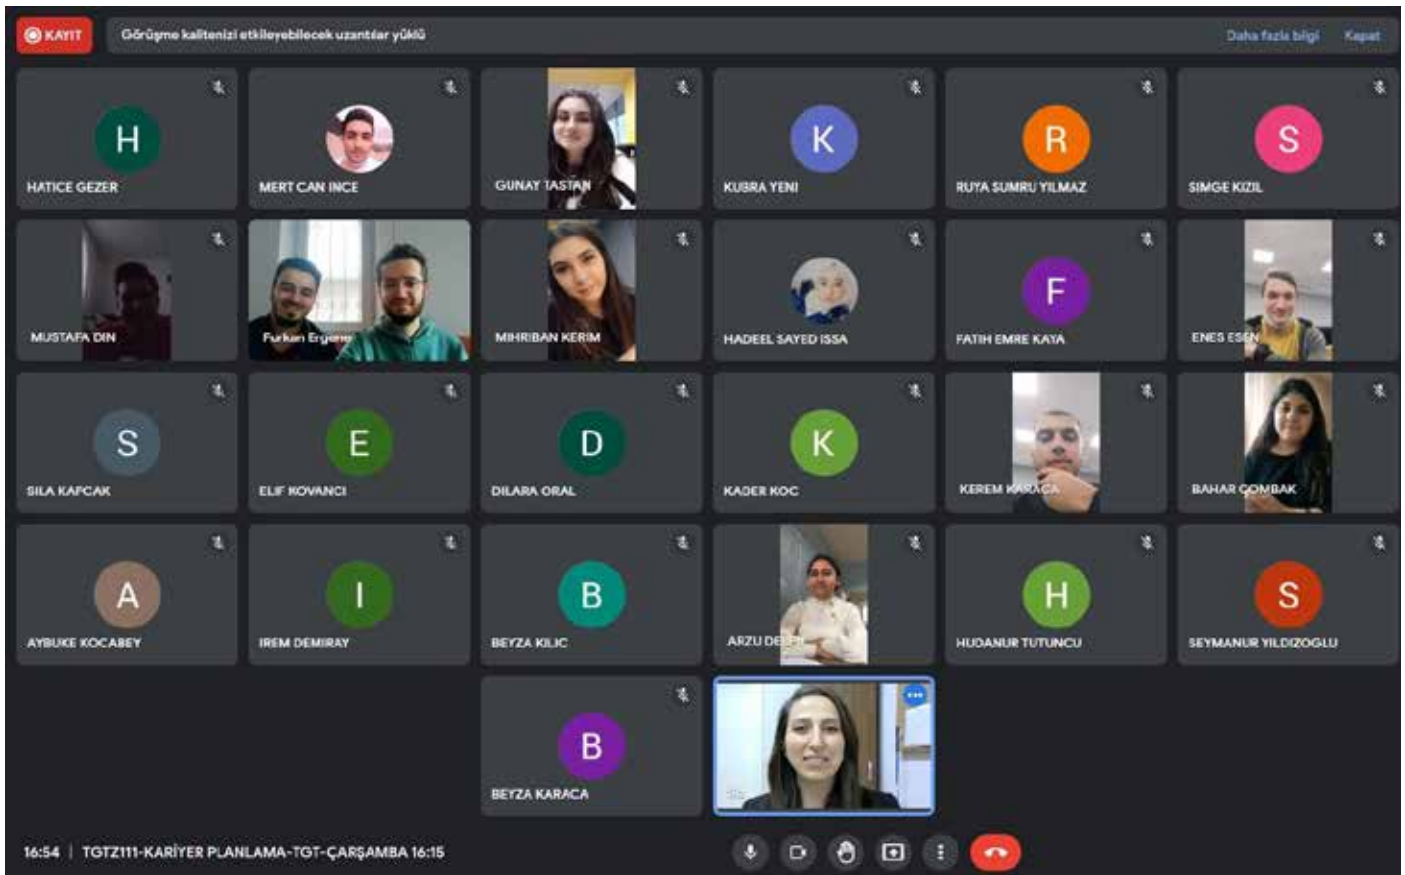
KAYIT
Görüşme kalitenizi etkileyebilecek uzantılar yüklü
Daha fazla bilgi
Kapat

H
HATICE GEZER
MERT CAN INCE
GUNAY TASTAN
K
KUBRA YENI
R
RUYA SUMRU YILMAZ
S
SIMGE KIZIL

MUSTAFA DIN
Furkan Ergene
MIHRIBAN KERIM
HADEEL SAYED ISSA
F
FATIH EMRE KAYA
ENES ESEN

S
SILA KAFCAK
E
ELIF KOVANCI
D
DILARA ORAL
K
KADER KOC
KEREM KARACA
BAHAR COMBAK

A
AYBUKE KOCABEY
I
IREM DEMIRAY
B
BEYZA KILIC
ARZU DE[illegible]
H
HUDANUR TUTUNCU
S
SEYMANUR YILDIZOGLU

B
BEYZA KARACA

16:54 | TGTZ111-KARİYER PLANLAMA-TGT-ÇARŞAMBA 16:15